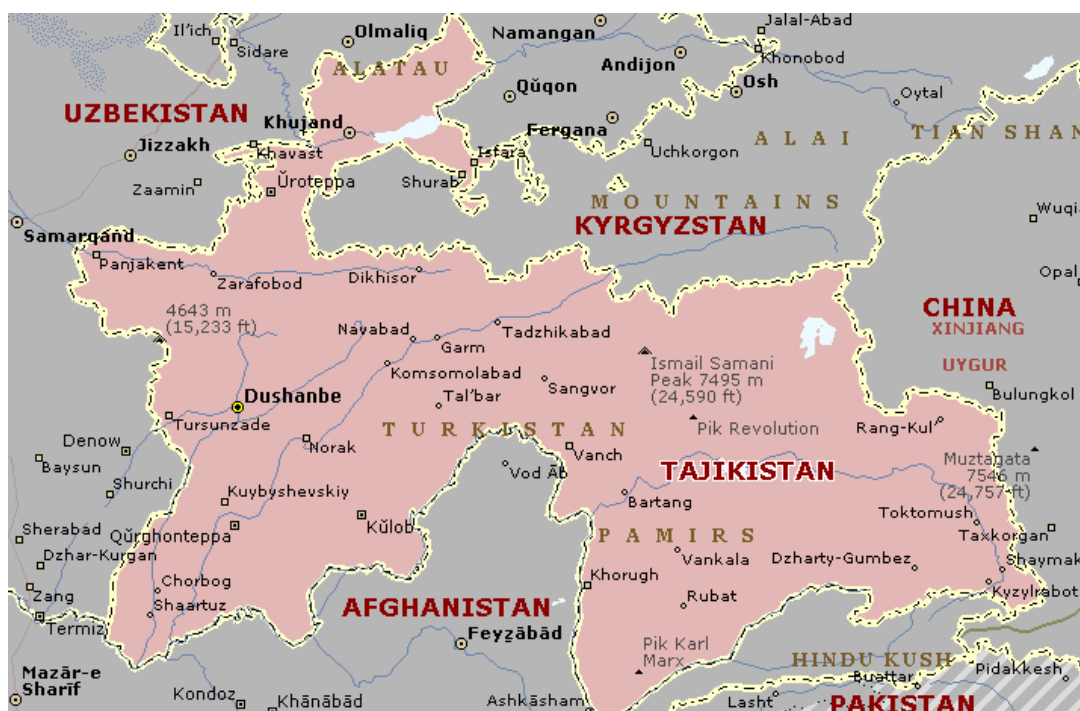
Il'ich
Sidare
Olmaliq
Namangan
Jalal-Abad
Khonobod
ALATAU
Qŭqon
Andijon
Osh
Oytal
UZBEKISTAN
Khujand
Jizzakh
Khavast
Fergana
Isfara
Uchkorgon
ALAI
TIAN SHAN
Zaamin
Ŭroteppa
Shurab
MOUNTAINS
Samarqand
KYRGYZSTAN
Wuqia
Panjakent
Zarafobod
Dikhisor
Opal
4643 m
(15,233 ft)
CHINA
XINJIANG
Navabad
Tadzhikabad
Garm
UYGUR
Komsomolabad
Ismail Samani
Peak 7495 m
(24,590 ft)
Sangvor
Bulungkol
Dushanbe
Tal'bar
Tursunzade
TURKISTAN
Pik Revolution
Rang-Kul
Denow
Norak
Vanch
Baysun
Vod Ab
TAJIKISTAN
Muztagata
7546 m
(24,757 ft)
Shurchi
Kuybyshevskiy
Bartang
Sherabad
Kŭlob
Toktomush
Qŭrghonteppa
PAMIRS
Taxkorgan
Dzhar-Kurgan
Vankala
Dzharty-Gumbez
Shaymak
Chorbog
Khorugh
Zang
Shaartuz
AFGHANISTAN
Rubat
Kyzylrabot
Termiz
Feyzābād
Pik Karl
Marx
Mazār-e
Sharif
HINDU KUSH
Pidakkesh
Buattar
Kondoz
Khānābād
Ashkāsham
Lasht
PAKISTAN